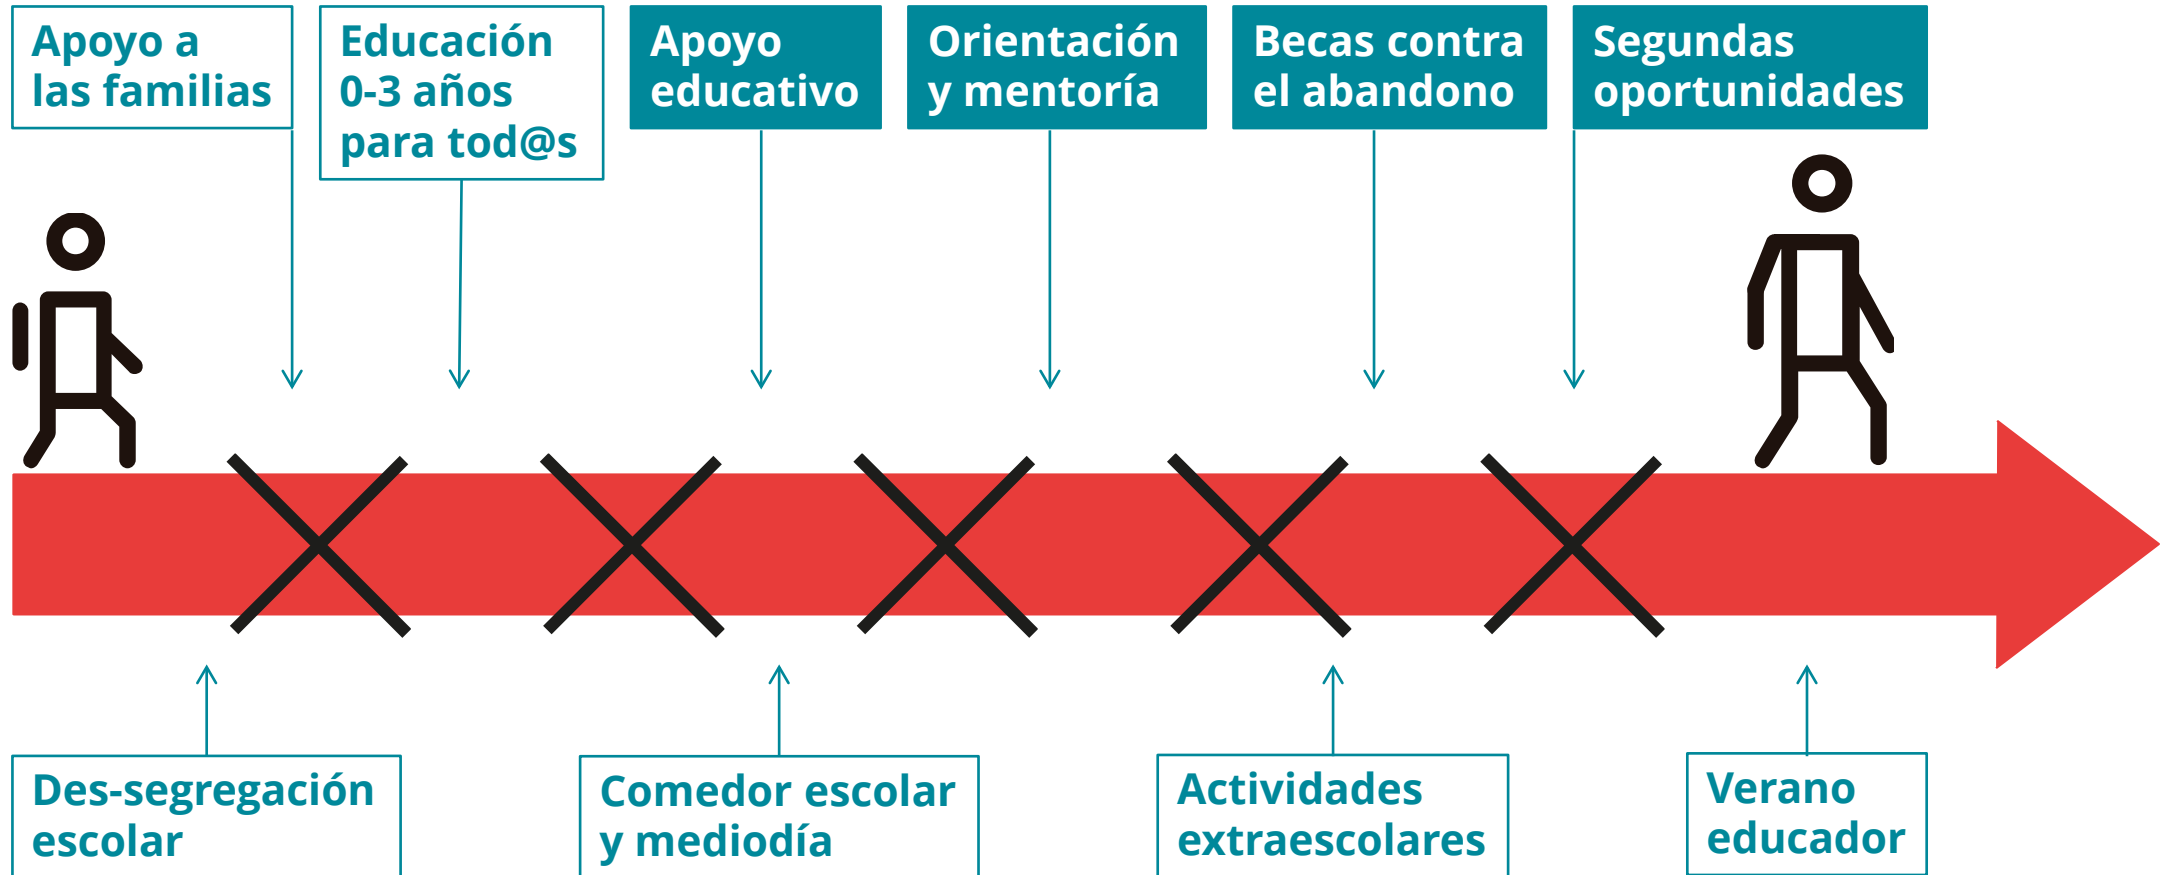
Apoyo a las familias

Educación 0-3 años para tod@s

Apoyo educativo

Orientación y mentoría

Becas contra el abandono

Segundas oportunidades

Des-segregación escolar

Comedor escolar y mediodía

Actividades extraescolares

Verano educador